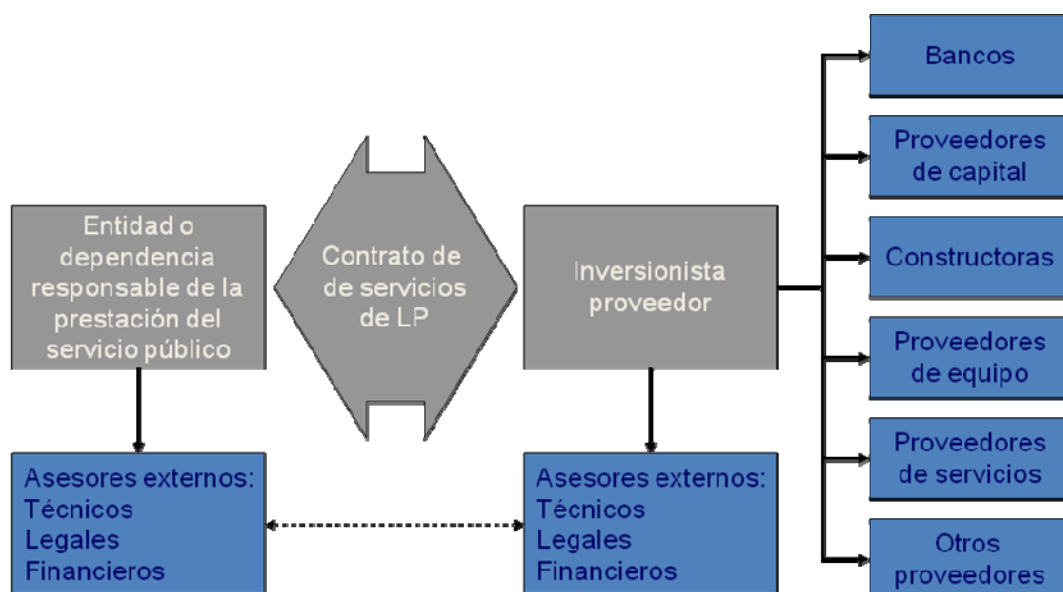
Entidad o dependencia responsable de la prestación del servicio público

Contrato de de servicios de LP

Inversionista proveedor

Bancos

Proveedores de capital

Constructoras

Proveedores de equipo

Proveedores de servicios

Otros proveedores

Asesores externos:
Técnicos
Legales
Financieros

Asesores externos:
Técnicos
Legales
Financieros